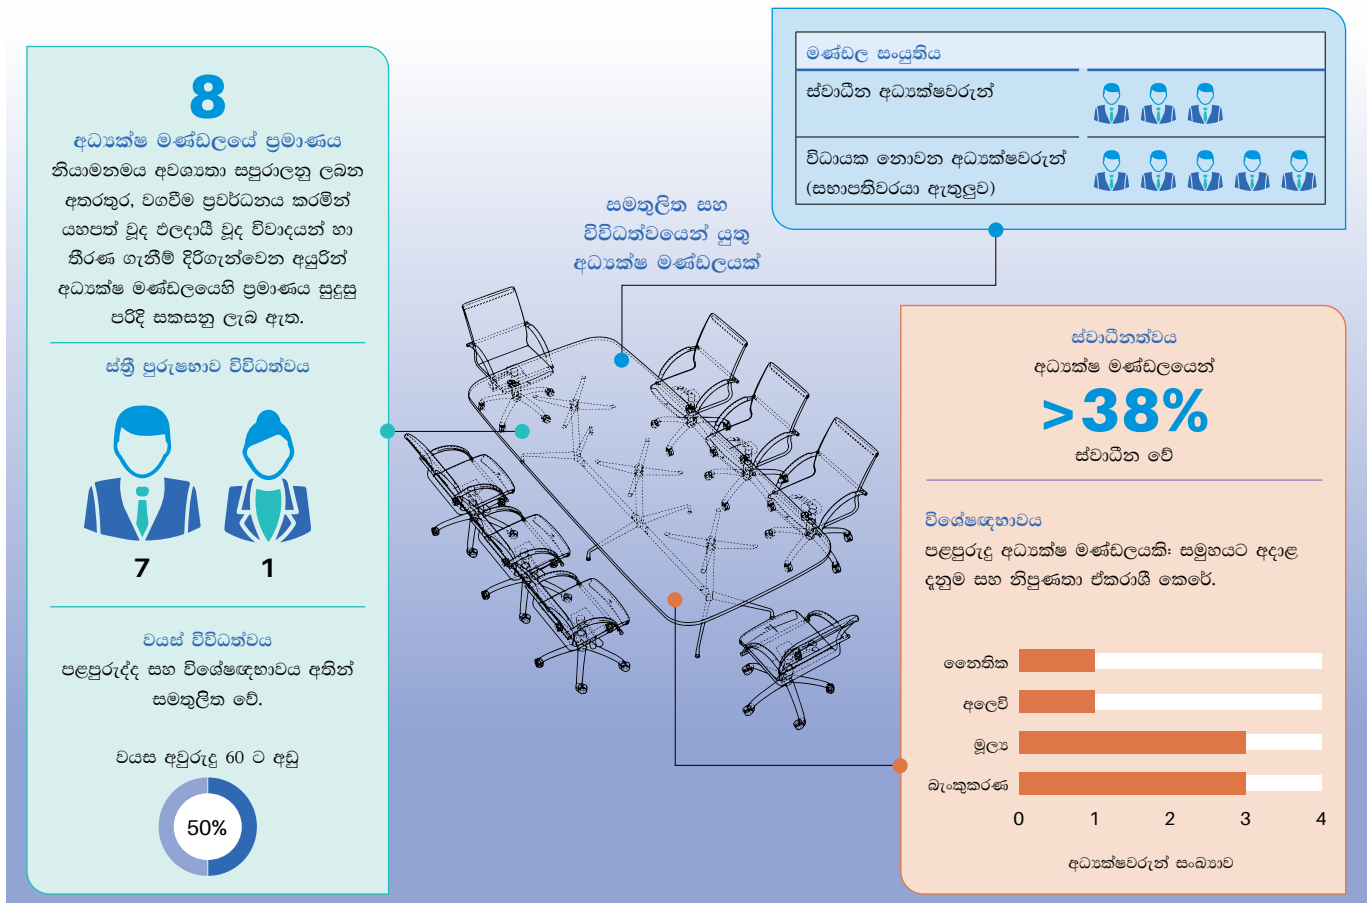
8

අධ්‍යක්ෂ මණ්ඩලයේ ප්‍රමාණය

නියාමනමය අවශ්‍යතා සපුරාලනු ලබන අතරතුර, වගවීම ප්‍රවර්ධනය කරමින් යහපත් වූද ඵලදායී වූද විවාදයන් හා තීරණ ගැනීම් දිරිගැන්වෙන අයුරින් අධ්‍යක්ෂ මණ්ඩලයෙහි ප්‍රමාණය සුදුසු පරිදි සකසනු ලැබ ඇත.

ස්ත්‍රී පුරුෂභාව විවිධත්වය

7

1

වයස් විවිධත්වය

පළපුරුද්ද සහ විශේෂඥභාවය අතින් සමතුලිත වේ.

වයස අවුරුදු 60 ට අඩු

50%

සමතුලිත සහ විවිධත්වයෙන් යුතු අධ්‍යක්ෂ මණ්ඩලයක්

මණ්ඩල සංයුතිය

ස්වාධීන අධ්‍යක්ෂවරුන්

විධායක නොවන අධ්‍යක්ෂවරුන් (සභාපතිවරයා ඇතුලුව)

ස්වාධීනත්වය

අධ්‍යක්ෂ මණ්ඩලයෙන්

>38%

ස්වාධීන වේ

විශේෂඥභාවය

පළපුරුදු අධ්‍යක්ෂ මණ්ඩලයකිඃ සමූහයට අදාළ දැනුම සහ නිපුණතා ඒකරාශී කෙරේ.

නෛතික

අලෙවි

මූල්‍ය

බැංකුකරණ

0 1 2 3 4

අධ්‍යක්ෂවරුන් සංඛ්‍යාව